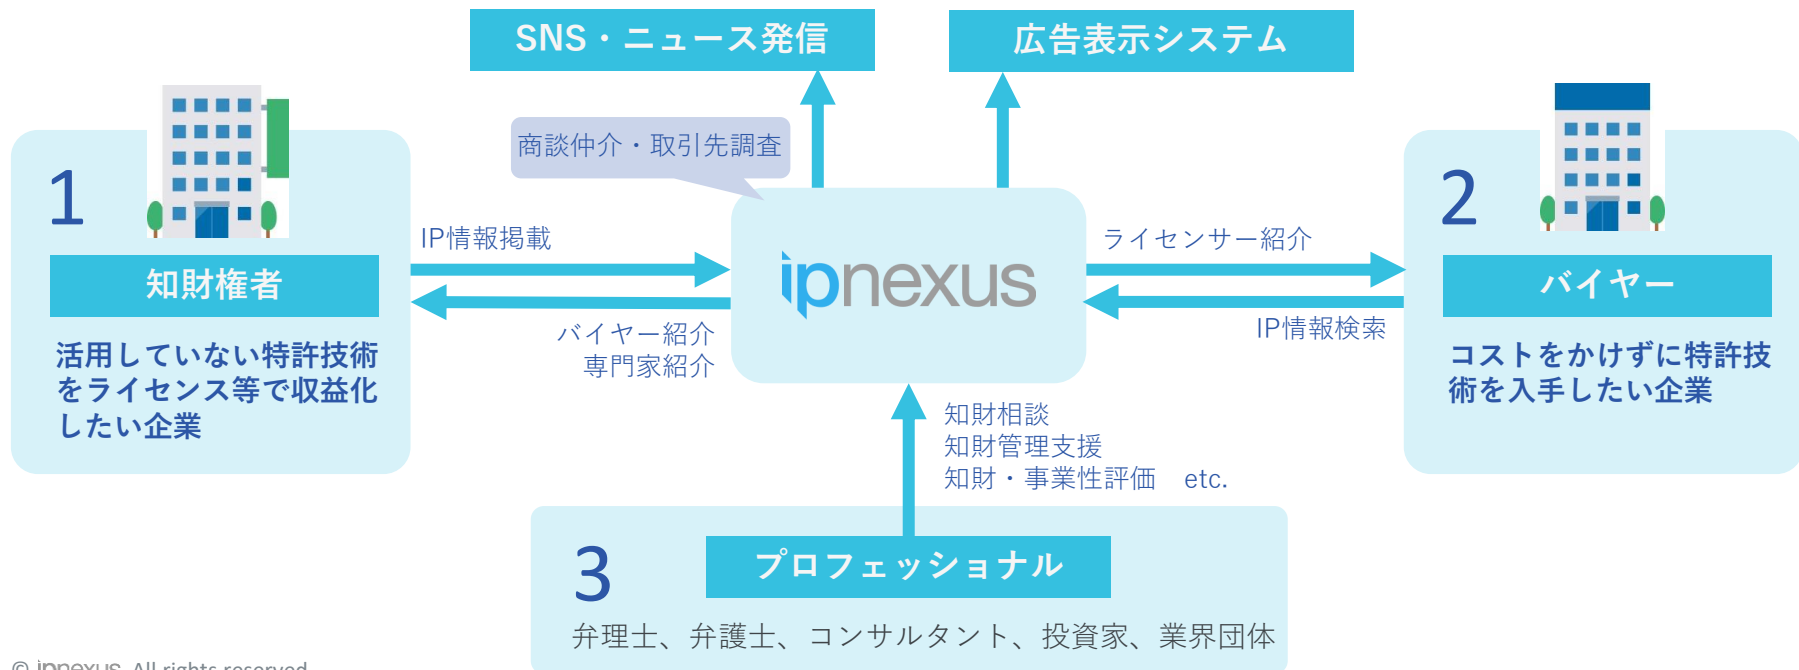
SNS・ニュース発信

広告表示システム

商談仲介・取引先調査

1

知財権者

活用していない特許技術をライセンス等で収益化したい企業

IP情報掲載

バイヤー紹介
専門家紹介

ipnexus

ライセンサー紹介

IP情報検索

2

バイヤー

コストをかけずに特許技術を入手したい企業

知財相談
知財管理支援
知財・事業性評価　etc.

3

プロフェッショナル

弁理士、弁護士、コンサルタント、投資家、業界団体

© ipnexus. All rights reserved.